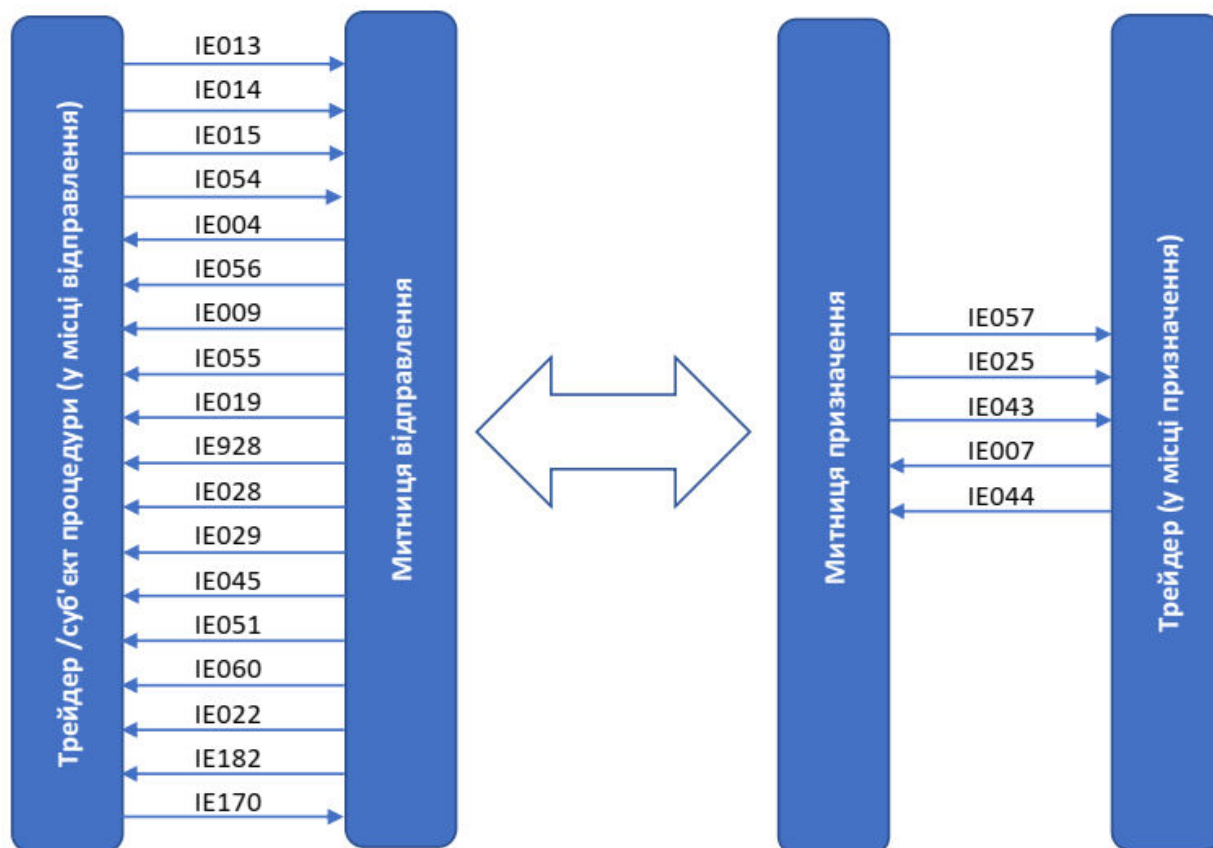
Трейдер /суб'єкт процедури (у місці відправлення)

IE013
IE014
IE015
IE054
IE004
IE056
IE009
IE055
IE019
IE928
IE028
IE029
IE045
IE051
IE060
IE022
IE182
IE170

Митниця відправлення

Митниця призначення

IE057
IE025
IE043
IE007
IE044

Трейдер (у місці призначення)